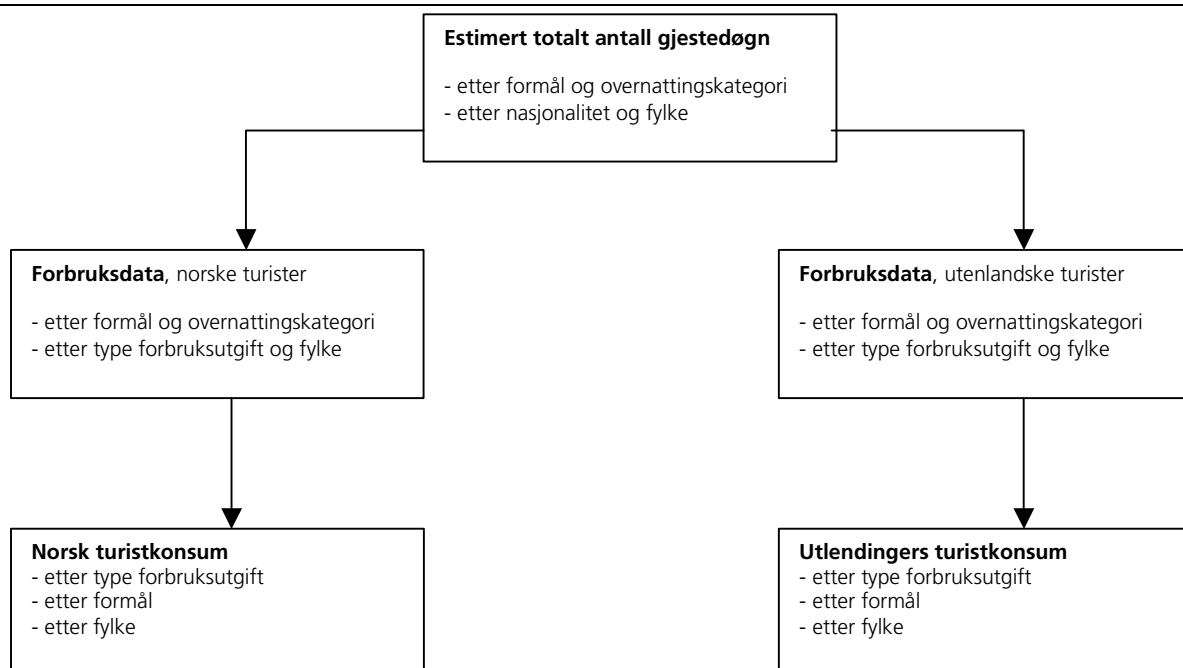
**Estimert totalt antall gjestedøgn**

- etter formål og overnattingskategori
- etter nasjonalitet og fylke

**Forbruksdata**, norske turister

- etter formål og overnattingskategori
- etter type forbruksutgift og fylke

**Forbruksdata**, utenlandske turister

- etter formål og overnattingskategori
- etter type forbruksutgift og fylke

**Norsk turistkonsum**
- etter type forbruksutgift
- etter formål
- etter fylke

**Utlendingers turistkonsum**
- etter type forbruksutgift
- etter formål
- etter fylke